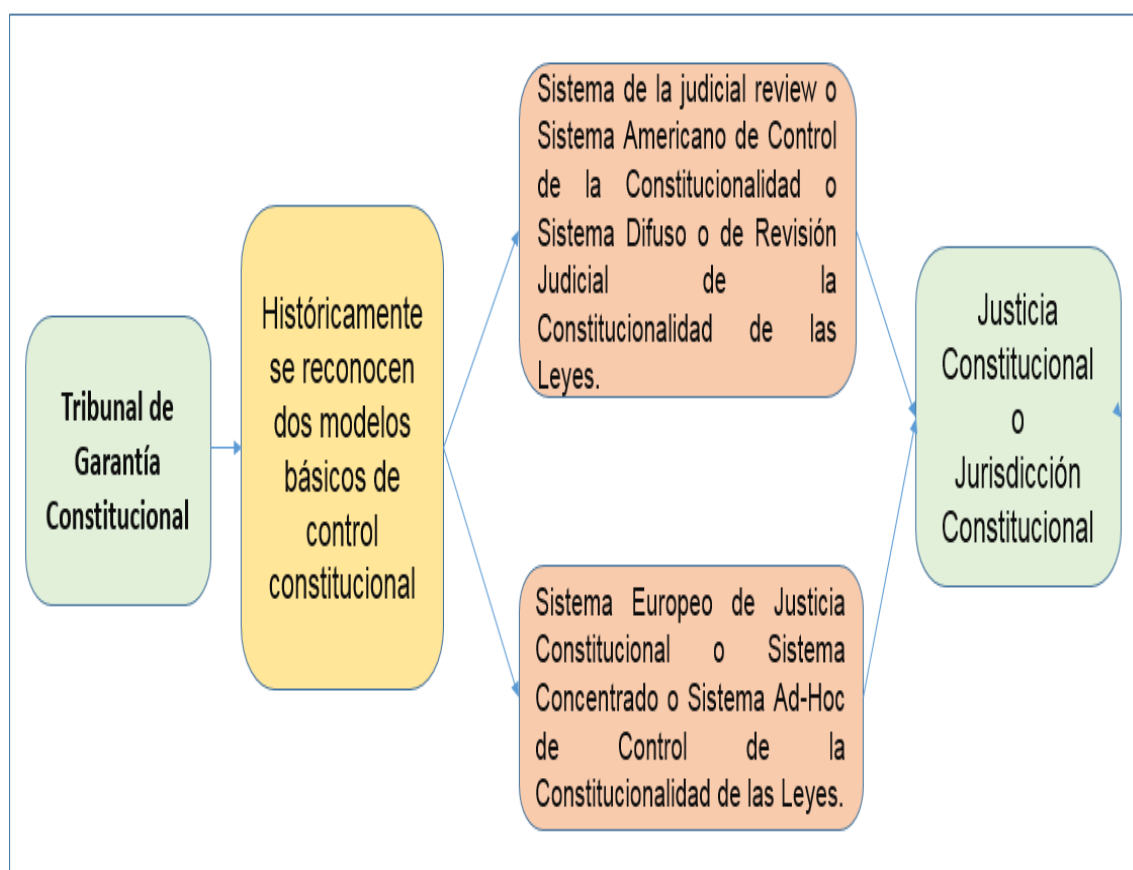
Tribunal de Garantía Constitucional

Históricamente se reconocen dos modelos básicos de control constitucional

Sistema de la judicial review o Sistema Americano de Control de la Constitucionalidad o Sistema Difuso o de Revisión Judicial de la Constitucionalidad de las Leyes.

Sistema Europeo de Justicia Constitucional o Sistema Concentrado o Sistema Ad-Hoc de Control de la Constitucionalidad de las Leyes.

Justicia Constitucional o Jurisdicción Constitucional